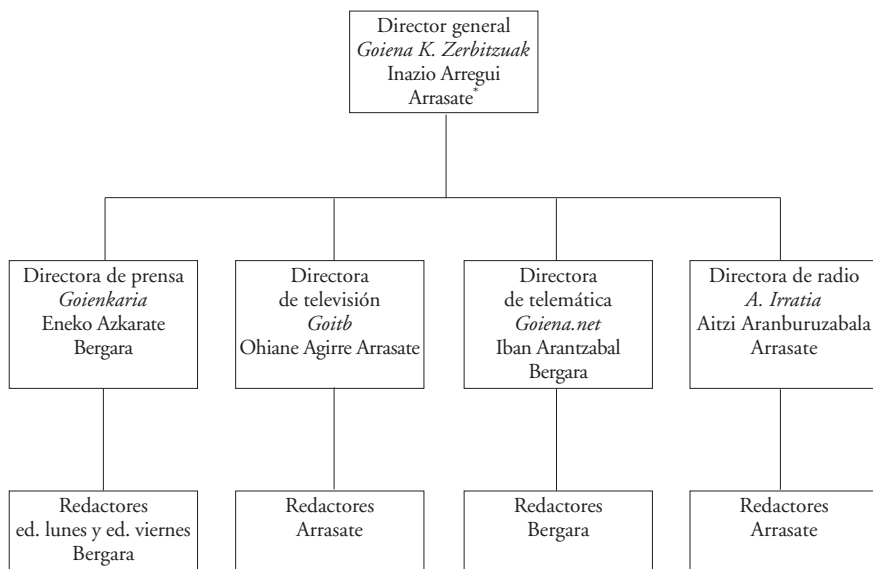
Director general
Goiena K. Zerbitzuak
Inazio Arregui
Arrasate*

Directora de prensa
Goienkaria
Eneko Azkarate
Bergara

Directora
de televisión
Goitb
Ohiane Agirre Arrasate

Directora
de telemática
Goiena.net
Iban Arantzabal
Bergara

Directora de radio
A. Irratia
Aitzi Aranburuzabala
Arrasate

Redactores
ed. lunes y ed. viernes
Bergara

Redactores
Arrasate

Redactores
Bergara

Redactores
Arrasate